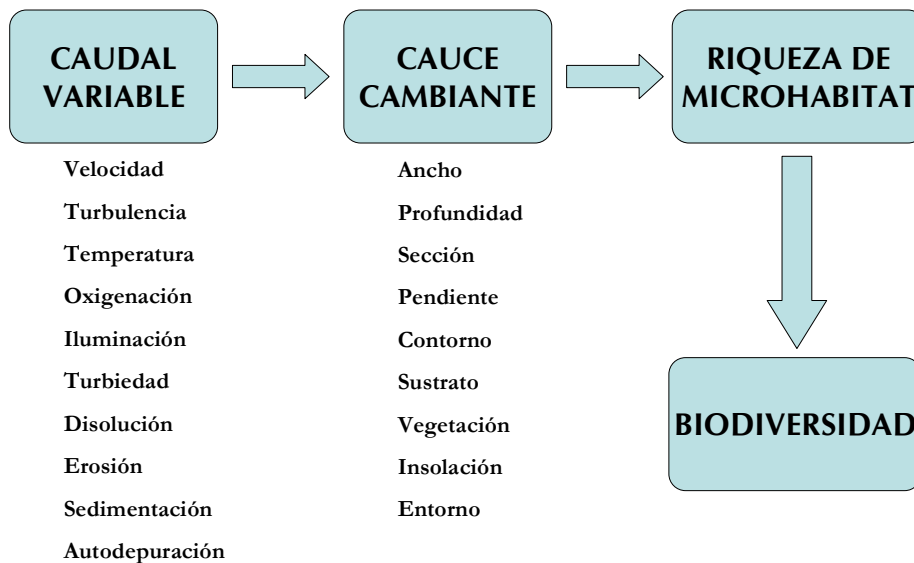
CAUDAL VARIABLE

Velocidad
Turbulencia
Temperatura
Oxigenación
Iluminación
Turbiedad
Disolución
Erosión
Sedimentación
Autodepuración

CAUCE CAMBIANTE

Ancho
Profundidad
Sección
Pendiente
Contorno
Sustrato
Vegetación
Insolación
Entorno

RIQUEZA DE MICROHABITAT

BIODIVERSIDAD